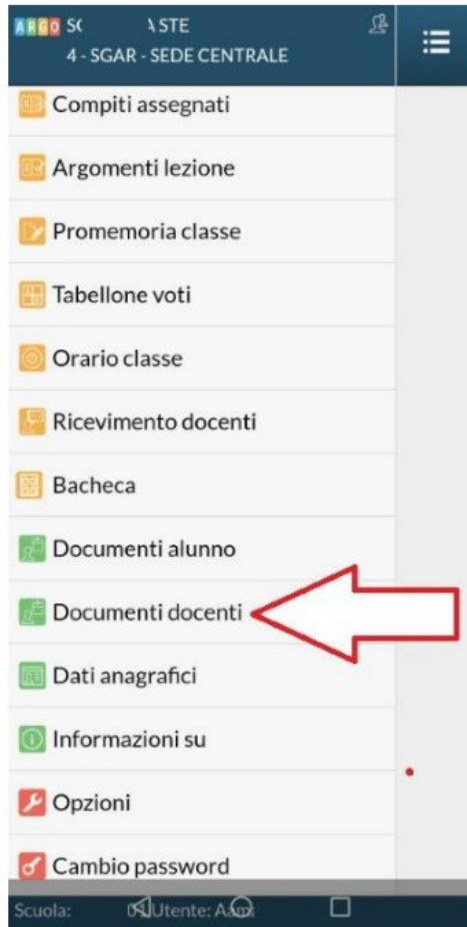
ARGO SC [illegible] STE
4 - SGAR - SEDE CENTRALE

Compiti assegnati

Argomenti lezione

Promemoria classe

Tabellone voti

Orario classe

Ricevimento docenti

Bacheca

Documenti alunno

Documenti docenti

Dati anagrafici

Informazioni su

Opzioni

Cambio password

Scuola: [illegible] Utente: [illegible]